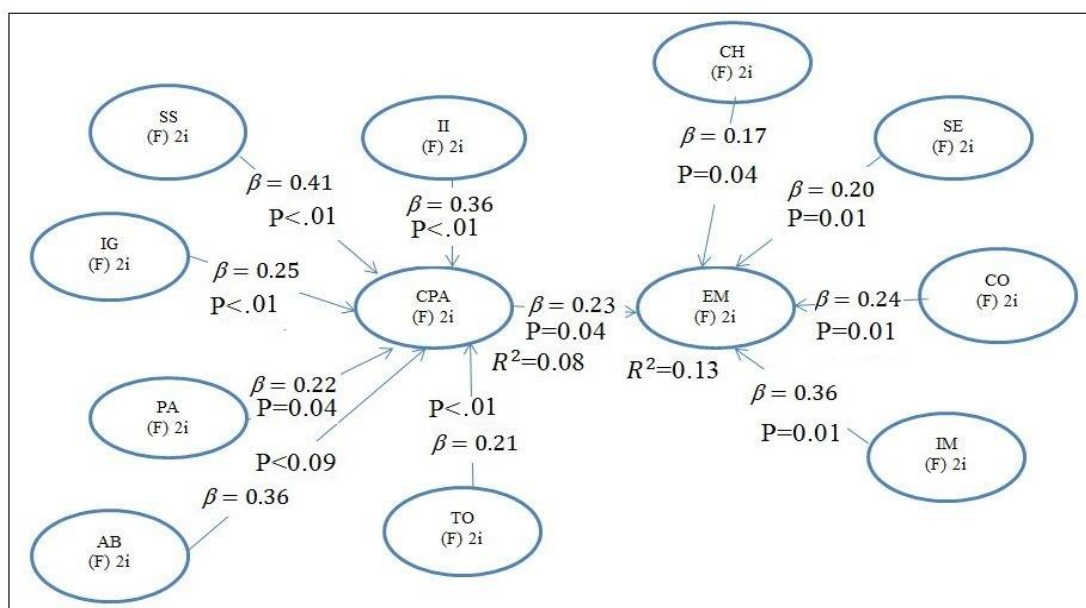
CH
(F) 2i

SS
(F) 2i

II
(F) 2i

$\beta = 0.17$
P=0.04

SE
(F) 2i

$\beta = 0.41$
P<.01

$\beta = 0.36$
P<.01

$\beta = 0.20$
P=0.01

IG
(F) 2i

$\beta = 0.25$
P<.01

CPA
(F) 2i

$\beta = 0.23$
P=0.04

EM
(F) 2i

$\beta = 0.24$
P=0.01

CO
(F) 2i

$R^2$=0.08

$R^2$=0.13

$\beta = 0.22$
P=0.04

PA
(F) 2i

P<.01
$\beta = 0.21$

$\beta = 0.36$
P=0.01

IM
(F) 2i

P<0.09
$\beta = 0.36$

TO
(F) 2i

AB
(F) 2i